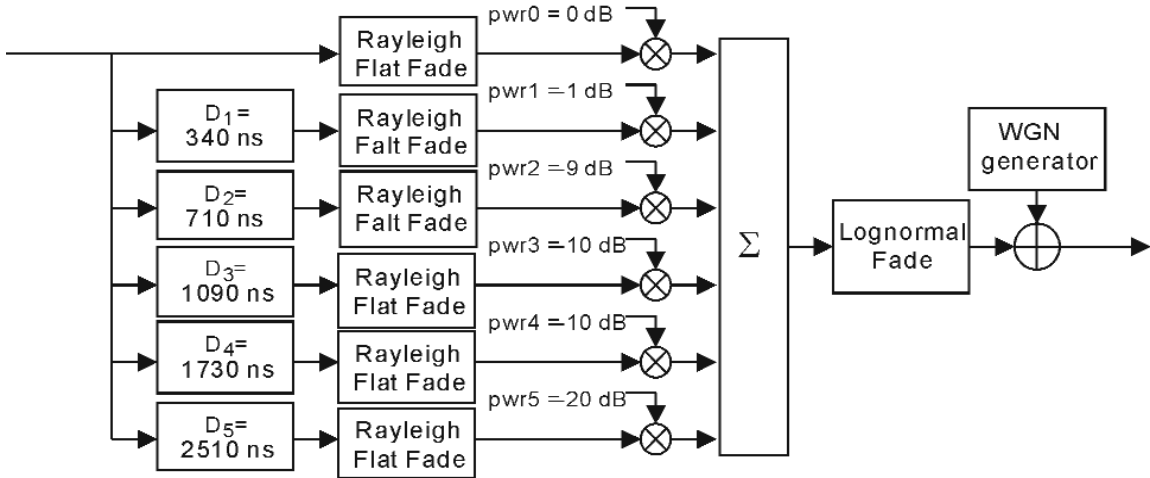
pwr0 = 0 dB
Rayleigh Flat Fade

$D_1$= 340 ns
Rayleigh Falt Fade
pwr1 =1 dB

$D_2$= 710 ns
Rayleigh Falt Fade
pwr2 =9 dB

$D_3$= 1090 ns
Rayleigh Flat Fade
pwr3 =10 dB

$D_4$= 1730 ns
Rayleigh Flat Fade
pwr4 =10 dB

$D_5$= 2510 ns
Rayleigh Flat Fade
pwr5 =20 dB

$\Sigma$

Lognormal Fade

WGN generator